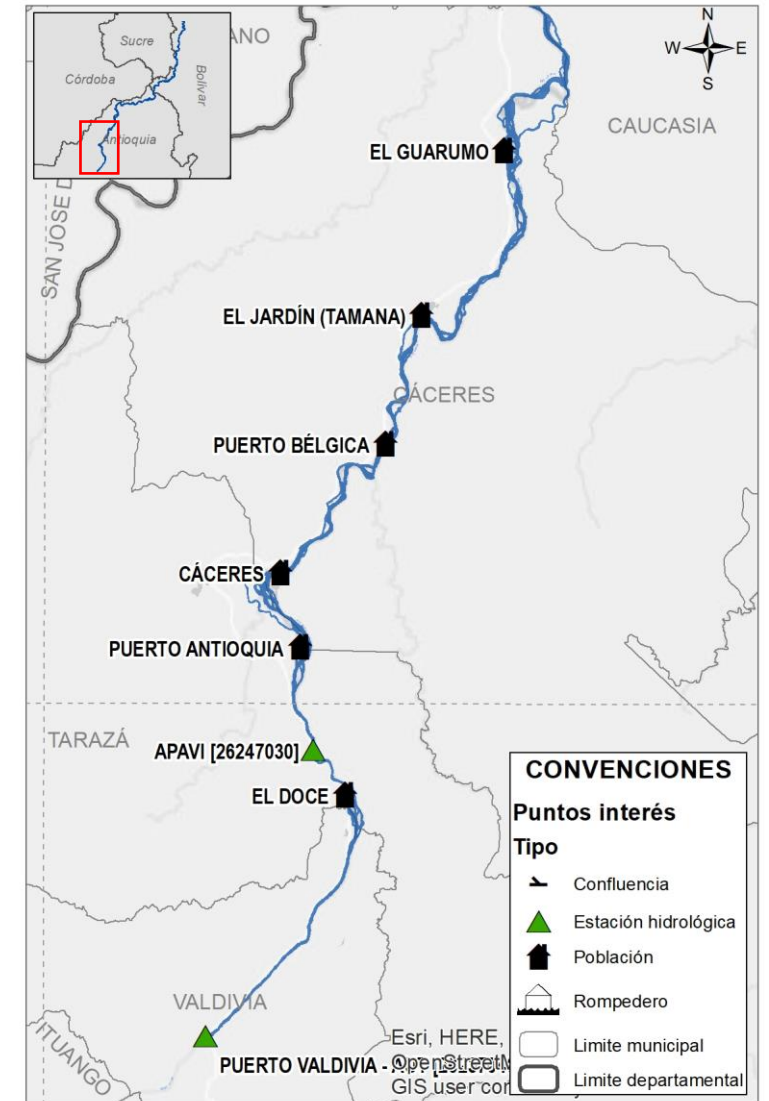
Sucre
Córdoba
Bolívar
Antioquia
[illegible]ANO
N
W
E
S
CAUCASIA
EL GUARUMO
SAN JOSE D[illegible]
EL JARDÍN (TAMANA)
CÁCERES
PUERTO BÉLGICA
CÁCERES
PUERTO ANTIOQUIA
TARAZÁ
APAVI [26247030]
EL DOCE
VALDIVIA
ITUANGO
PUERTO VALDIVIA - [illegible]
Esri, HERE, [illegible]
OpenStreetM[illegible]
GIS user co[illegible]

CONVENCIONES
Puntos interés
Tipo
Confluencia
Estación hidrológica
Población
Rompedero
Limite municipal
Limite departamental